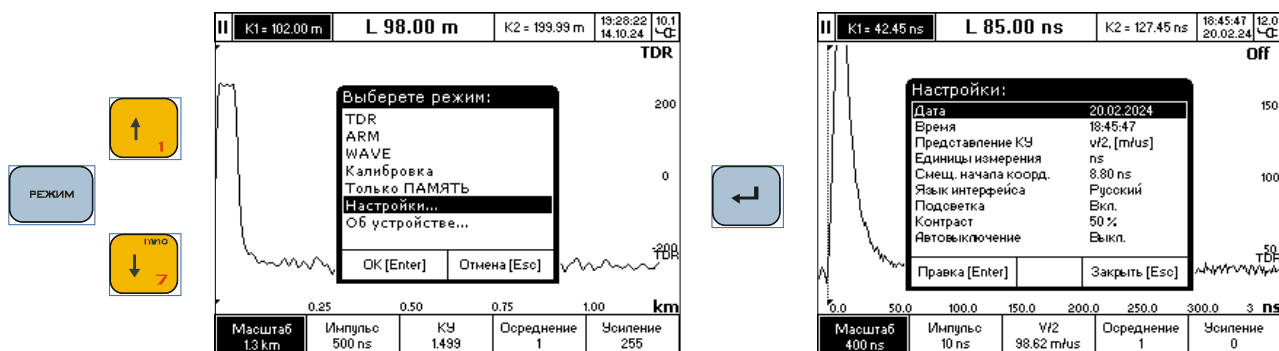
РЕЖИМ

1

ТИПО

7

II K1 = 102.00 m L 98.00 m K2 = 199.99 m 19:28:22 14.10.24 10.1

TDR

200

0

-200 TDR

Выберете режим:
TDR
ARM
WAVE
Калибровка
Только ПАМЯТЬ
Настройки...
Об устройстве...

OK [Enter] Отмена [Esc]

0.25 0.50 0.75 1.00 km

| Масштаб 1.3 km | Импульс 500 ns | КУ 1.499 | Осреднение 1 | Усиление 255 |
|---|---|---|---|---|

II K1 = 42.45 ns L 85.00 ns K2 = 127.45 ns 18:45:47 20.02.24 12.0

Off

150

100

50 TDR

Настройки:
| Дата | 20.02.2024 |
|---|---|
| Время | 18:45:47 |
| Представление КУ | v/2, [m/us] |
| Единицы измерения | ns |
| Смещ. начала коорд. | 8.80 ns |
| Язык интерфейса | Русский |
| Подсветка | Вкл. |
| Контраст | 50 % |
| Автовыключение | Выкл. |

Правка [Enter] Закрыть [Esc]

0.0 50.0 100.0 150.0 200.0 250.0 300.0 3 ns

| Масштаб 400 ns | Импульс 10 ns | V/2 98.62 m/us | Осреднение 1 | Усиление 0 |
|---|---|---|---|---|